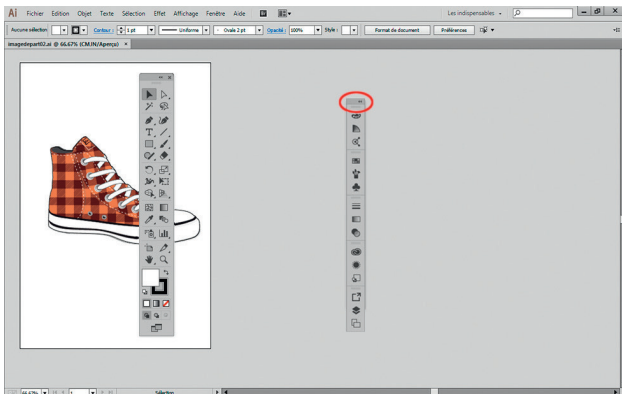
Ai Fichier Edition Objet Texte Sélection Effet Affichage Fenêtre Aide

Les indispensables

Aucune sélection Contour : 1 pt Uniforme Ovale 2 pt Opacité : 100% Style : Format de document Préférences

imagedepart02.ai @ 66.67% (CMJN/Aperçu) ×

66.67% 1 Sélection